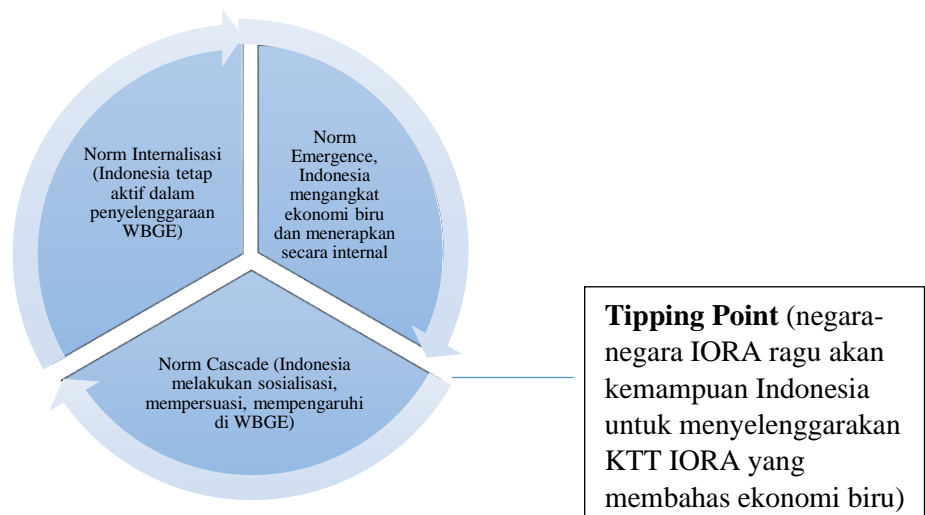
Norm Internalisasi (Indonesia tetap aktif dalam penyelenggaraan WBGE)

Norm Emergence, Indonesia mengangkat ekonomi biru dan menerapkan secara internal

Norm Cascade (Indonesia melakukan sosialisasi, mempersuasi, mempengaruhi di WBGE)

**Tipping Point** (negara-negara IORA ragu akan kemampuan Indonesia untuk menyelenggarakan KTT IORA yang membahas ekonomi biru)